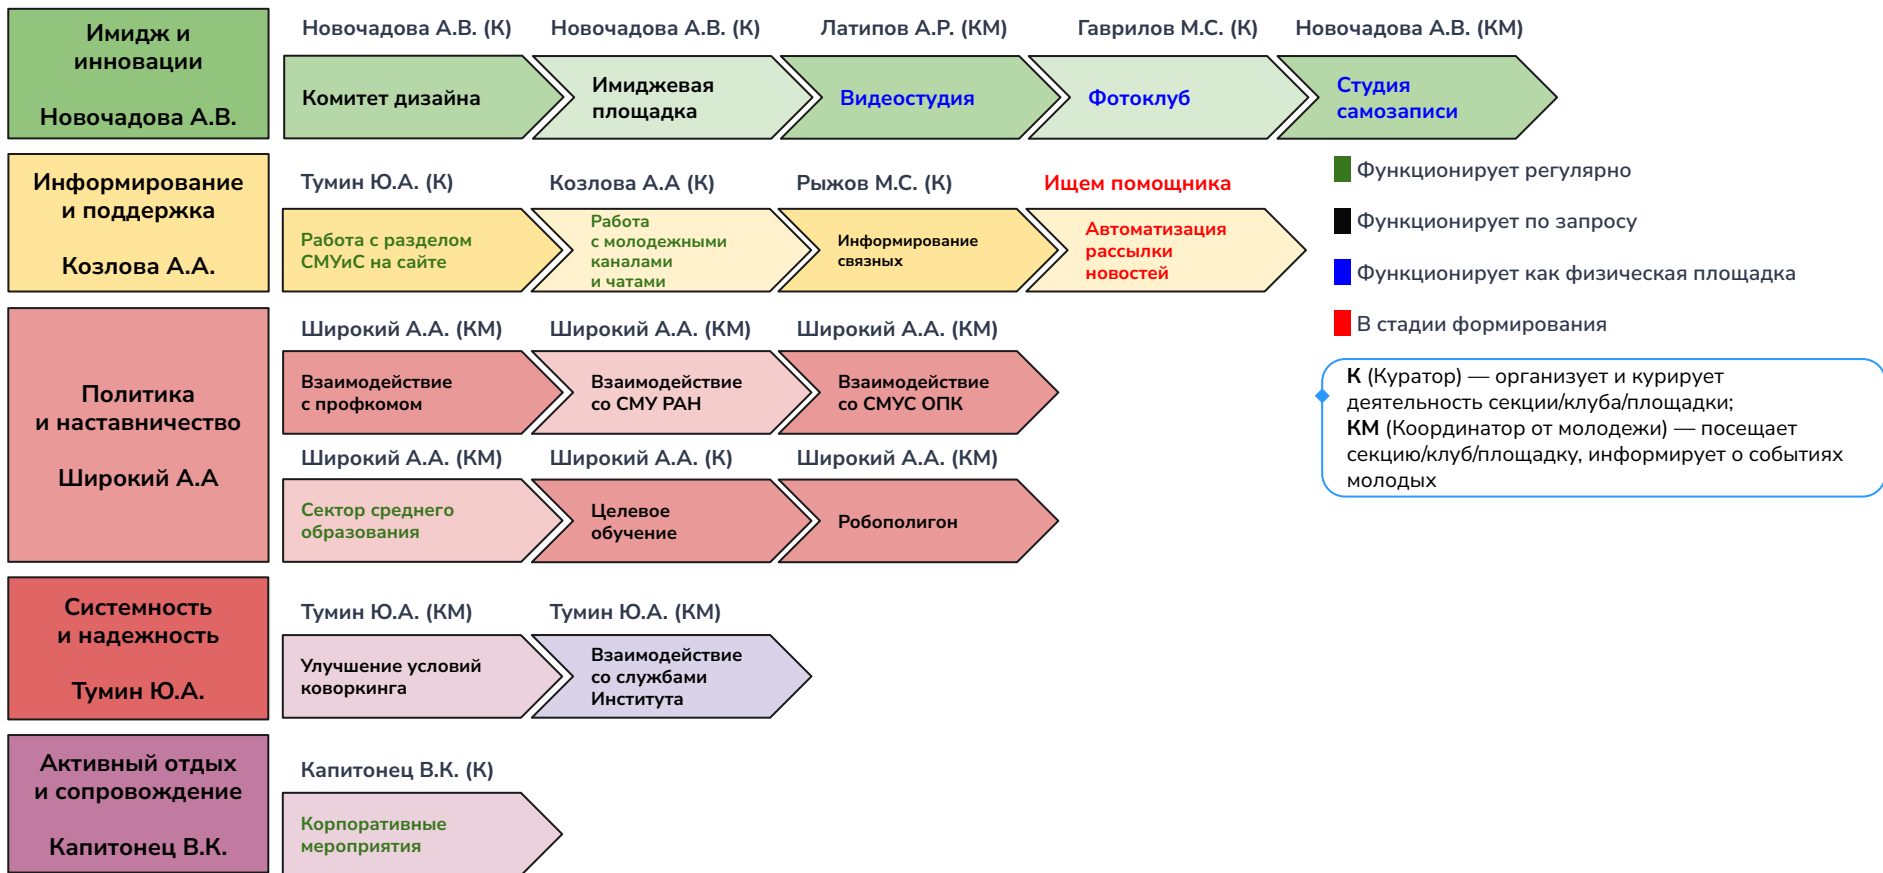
Имидж и инновации

Новочадова А.В.

Новочадова А.В. (К) Новочадова А.В. (К) Латипов А.Р. (КМ) Гаврилов М.С. (К) Новочадова А.В. (КМ)

Комитет дизайна

Имиджевая площадка

Видеостудия

Фотоклуб

Студия самозаписи

Информирование и поддержка

Козлова А.А.

Тумин Ю.А. (К) Козлова А.А (К) Рыжов М.С. (К) Ищем помощника

Работа с разделом СМУиС на сайте

Работа с молодежными каналами и чатами

Информирование связных

Автоматизация рассылки новостей

Функционирует регулярно

Функционирует по запросу

Функционирует как физическая площадка

В стадии формирования

Политика и наставничество

Широкий А.А

Широкий А.А. (КМ) Широкий А.А. (КМ) Широкий А.А. (КМ)

Взаимодействие с профкомом

Взаимодействие со СМУ РАН

Взаимодействие со СМУС ОПК

К (Куратор) — организует и курирует деятельность секции/клуба/площадки;
КМ (Координатор от молодежи) — посещает секцию/клуб/площадку, информирует о событиях молодых

Широкий А.А. (КМ) Широкий А.А. (К) Широкий А.А. (КМ)

Сектор среднего образования

Целевое обучение

Робополигон

Системность и надежность

Тумин Ю.А.

Тумин Ю.А. (КМ) Тумин Ю.А. (КМ)

Улучшение условий коворкинга

Взаимодействие со службами Института

Активный отдых и сопровождение

Капитонец В.К.

Капитонец В.К. (К)

Корпоративные мероприятия